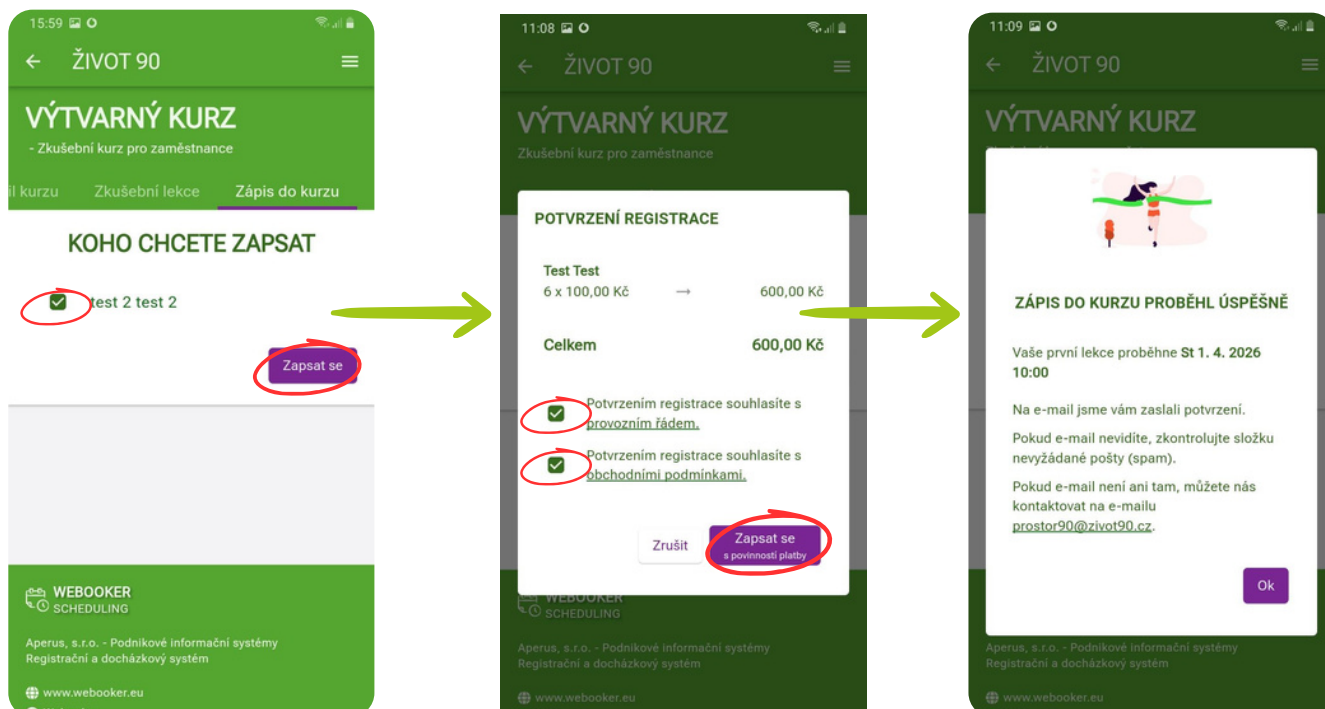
15:59

ŽIVOT 90

VÝTVARNÝ KURZ

- Zkušební kurz pro zaměstnance

l kurzu Zkušební lekce Zápis do kurzu

KOHO CHCETE ZAPSAT

test 2 test 2

Zapsat se

WEBOOKER
SCHEDULING

Aperus, s.r.o. - Podnikové informační systémy
Registrační a docházkový systém

www.webooker.eu

11:08

ŽIVOT 90

VÝTVARNÝ KURZ

Zkušební kurz pro zaměstnance

POTVRZENÍ REGISTRACE

Test Test
6 x 100,00 Kč → 600,00 Kč

Celkem 600,00 Kč

Potvrzením registrace souhlasíte s provozním řádem.

Potvrzením registrace souhlasíte s obchodními podmínkami.

Zrušit

Zapsat se
s povinností platby

WEBOOKER
SCHEDULING

Aperus, s.r.o. - Podnikové informační systémy
Registrační a docházkový systém

www.webooker.eu

11:09

ŽIVOT 90

VÝTVARNÝ KURZ

ZÁPIS DO KURZU PROBĚHL ÚSPĚŠNĚ

Vaše první lekce proběhne St 1. 4. 2026 10:00

Na e-mail jsme vám zaslali potvrzení.

Pokud e-mail nevidíte, zkontrolujte složku nevyžádané pošty (spam).

Pokud e-mail není ani tam, můžete nás kontaktovat na e-mailu prostor90@zivot90.cz.

Ok

Aperus, s.r.o. - Podnikové informační systémy
Registrační a docházkový systém

www.webooker.eu